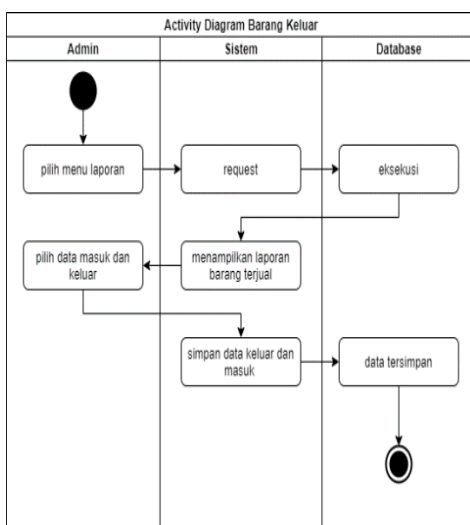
Activity Diagram Barang Keluar

Admin

Sistem

Database

pilih menu laporan

request

eksekusi

pilih data masuk dan keluar

menampilkan laporan barang terjual

simpan data keluar dan masuk

data tersimpan